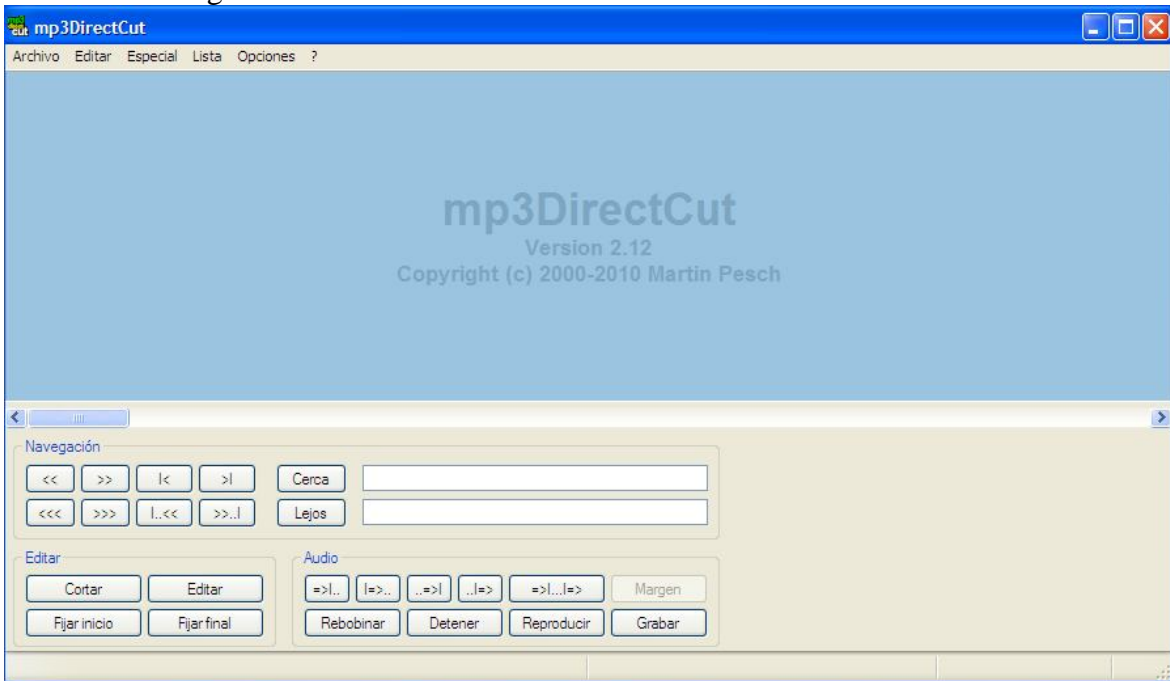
mp3DirectCut

Archivo Editar Especial Lista Opciones ?

mp3DirectCut
Version 2.12
Copyright (c) 2000-2010 Martin Pesch

Navegación

<< >> |< >| Cerca

<<< >>> |..<< >>..| Lejos

Editar

Cortar Editar

Fijar inicio Fijar final

Audio

=>|.. |=>.. ..=>| ..|=> =>|...|=> Margen

Rebobinar Detener Reproducir Grabar